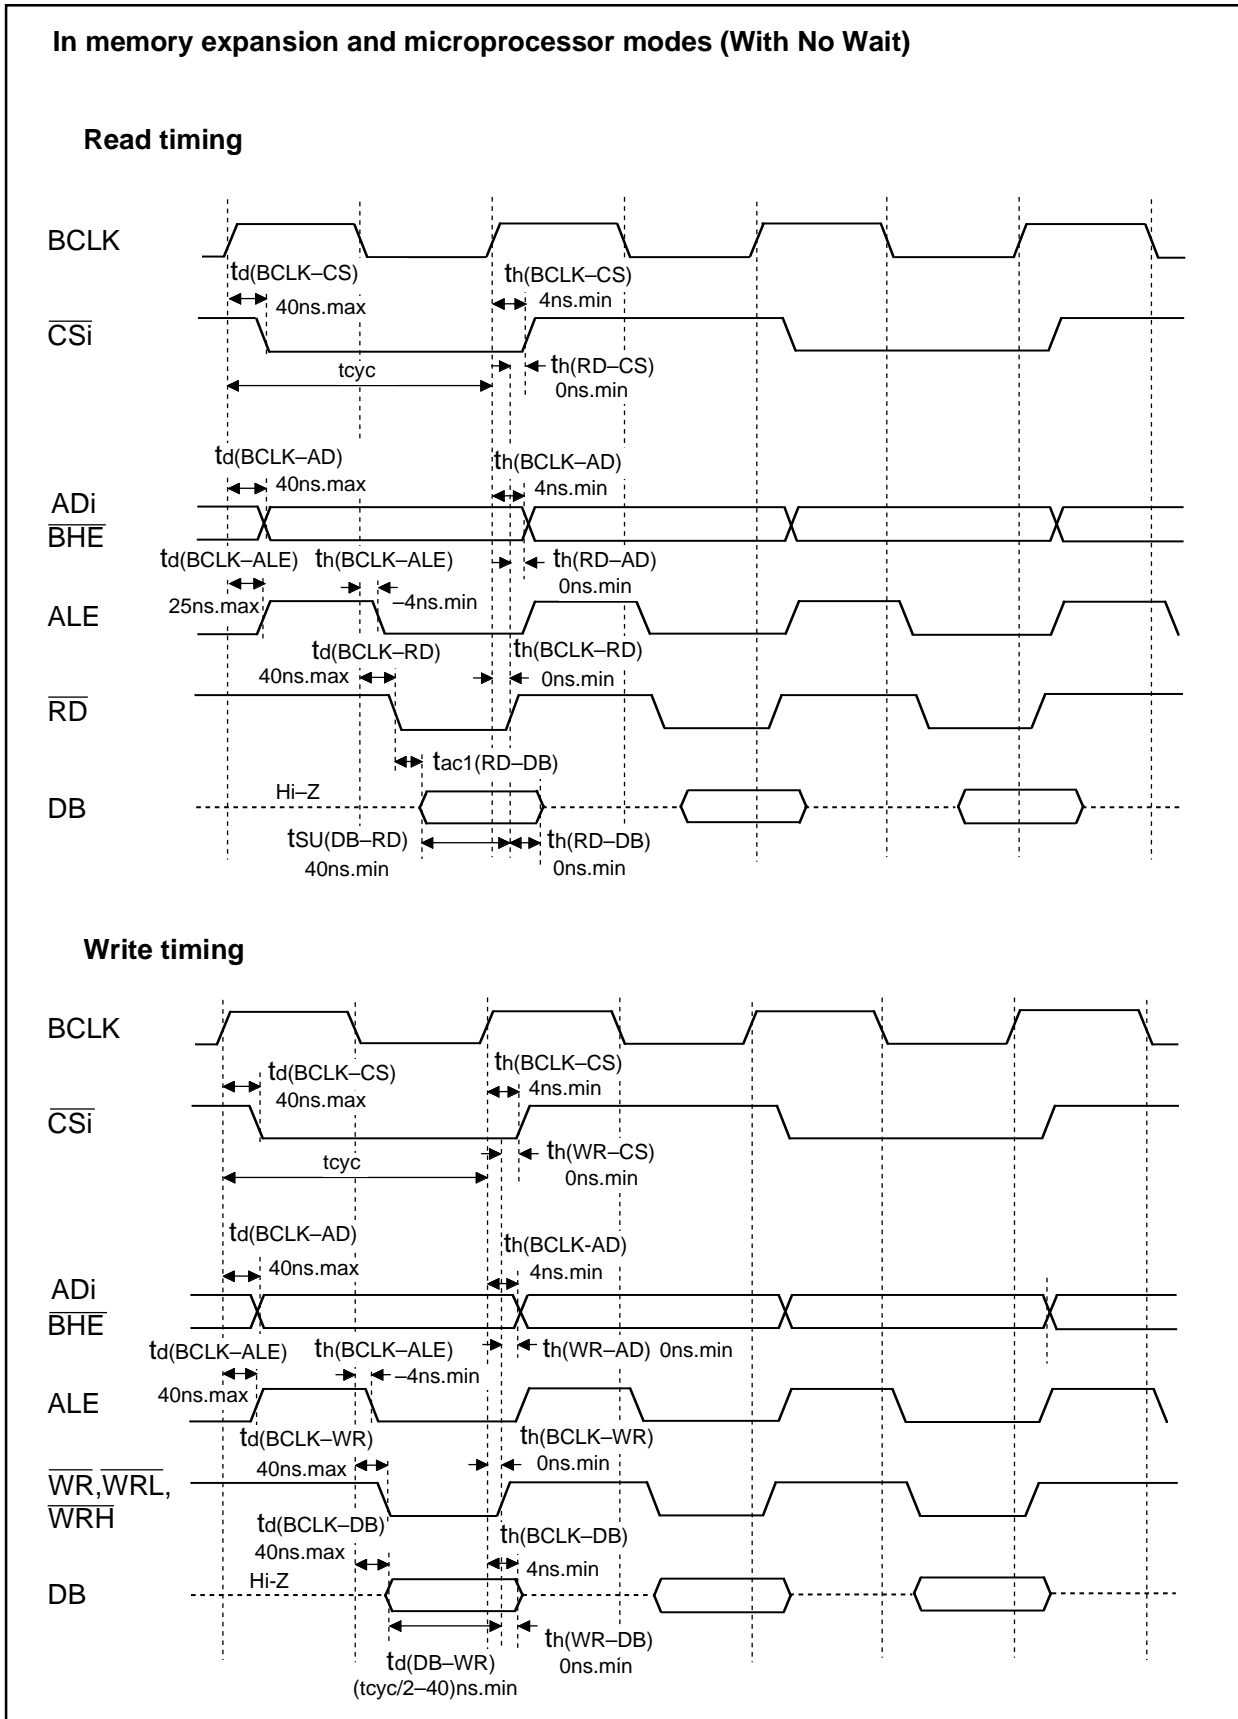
In memory expansion and microprocessor modes (With No Wait)

Read timing

BCLK

td(BCLK–CS)
40ns.max

th(BCLK–CS)
4ns.min

$\overline{CSi}$

tcyc

th(RD–CS)
0ns.min

td(BCLK–AD)
40ns.max

th(BCLK–AD)
4ns.min

ADi
$\overline{BHE}$

td(BCLK–ALE)
25ns.max

th(BCLK–ALE)
–4ns.min

th(RD–AD)
0ns.min

ALE

td(BCLK–RD)
40ns.max

th(BCLK–RD)
0ns.min

$\overline{RD}$

tac1(RD–DB)

DB

Hi–Z

tSU(DB–RD)
40ns.min

th(RD–DB)
0ns.min

Write timing

BCLK

td(BCLK–CS)
40ns.max

th(BCLK–CS)
4ns.min

$\overline{CSi}$

tcyc

th(WR–CS)
0ns.min

td(BCLK–AD)
40ns.max

th(BCLK-AD)
4ns.min

ADi
$\overline{BHE}$

td(BCLK–ALE)
40ns.max

th(BCLK–ALE)
–4ns.min

th(WR–AD) 0ns.min

ALE

td(BCLK–WR)
40ns.max

th(BCLK–WR)
0ns.min

$\overline{WR}$,$\overline{WRL}$,
$\overline{WRH}$

td(BCLK–DB)
40ns.max

th(BCLK–DB)
4ns.min

DB

Hi-Z

th(WR–DB)
0ns.min

td(DB–WR)
(tcyc/2–40)ns.min